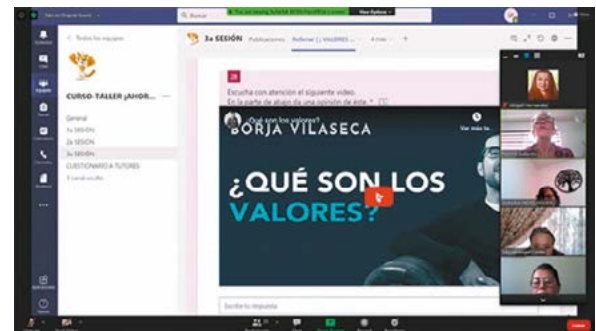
Buscar

< Todos los equipos

CURSO-TALLER ¡AHOR... ···

General
1a SESIÓN
2a SESIÓN
3a SESIÓN
CUESTIONARIO A TUTORES

3a SESIÓN Publicaciones Reflexión | VALORES

28
Escucha con atención el siguiente video.
En la parte de abajo da una opinión de este. *

¿Qué son los valores?
Ver más ta...
BORJA VILASECA
¿QUÉ SON LOS VALORES?

Escribe tu respuesta